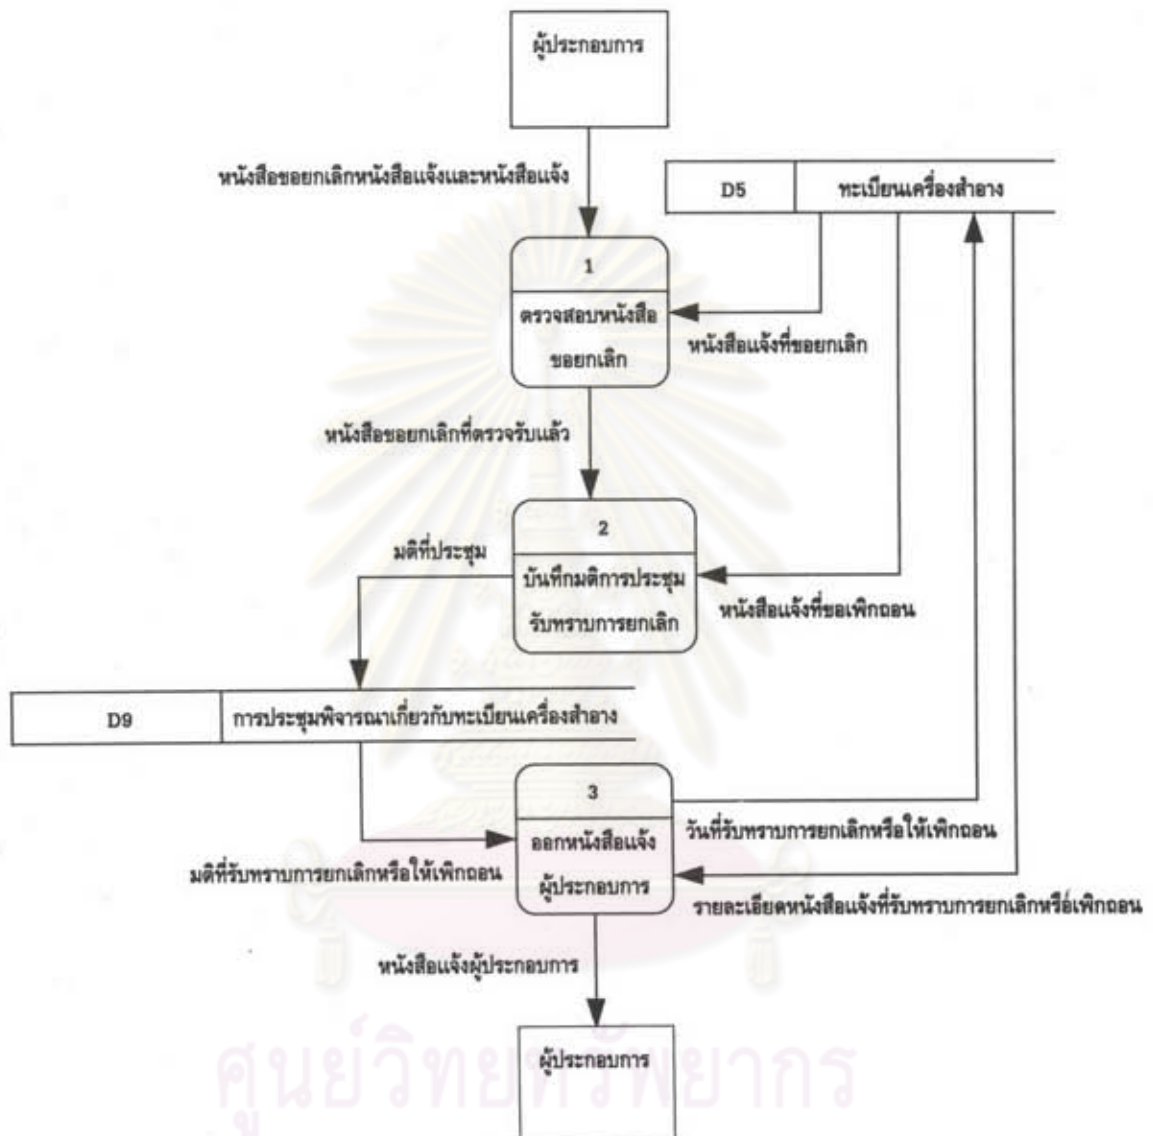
ผู้ประกอบการ

หนังสือขอยกเลิกหนังสือแจ้งและหนังสือแจ้ง

D5

ทะเบียนเครื่องสำอาง

1

ตรวจสอบหนังสือขอยกเลิก

หนังสือแจ้งที่ขอยกเลิก

หนังสือขอยกเลิกที่ตรวจรับแล้ว

2

บันทึกมติการประชุมรับทราบการยกเลิก

มติที่ประชุม

หนังสือแจ้งที่ขอเพิกถอน

D9

การประชุมพิจารณาเกี่ยวกับทะเบียนเครื่องสำอาง

3

ออกหนังสือแจ้งผู้ประกอบการ

วันที่รับทราบการยกเลิกหรือให้เพิกถอน

มติที่รับทราบการยกเลิกหรือให้เพิกถอน

รายละเอียดหนังสือแจ้งที่รับทราบการยกเลิกหรือเพิกถอน

หนังสือแจ้งผู้ประกอบการ

ผู้ประกอบการ

ศูนย์วิทยทรัพยากร